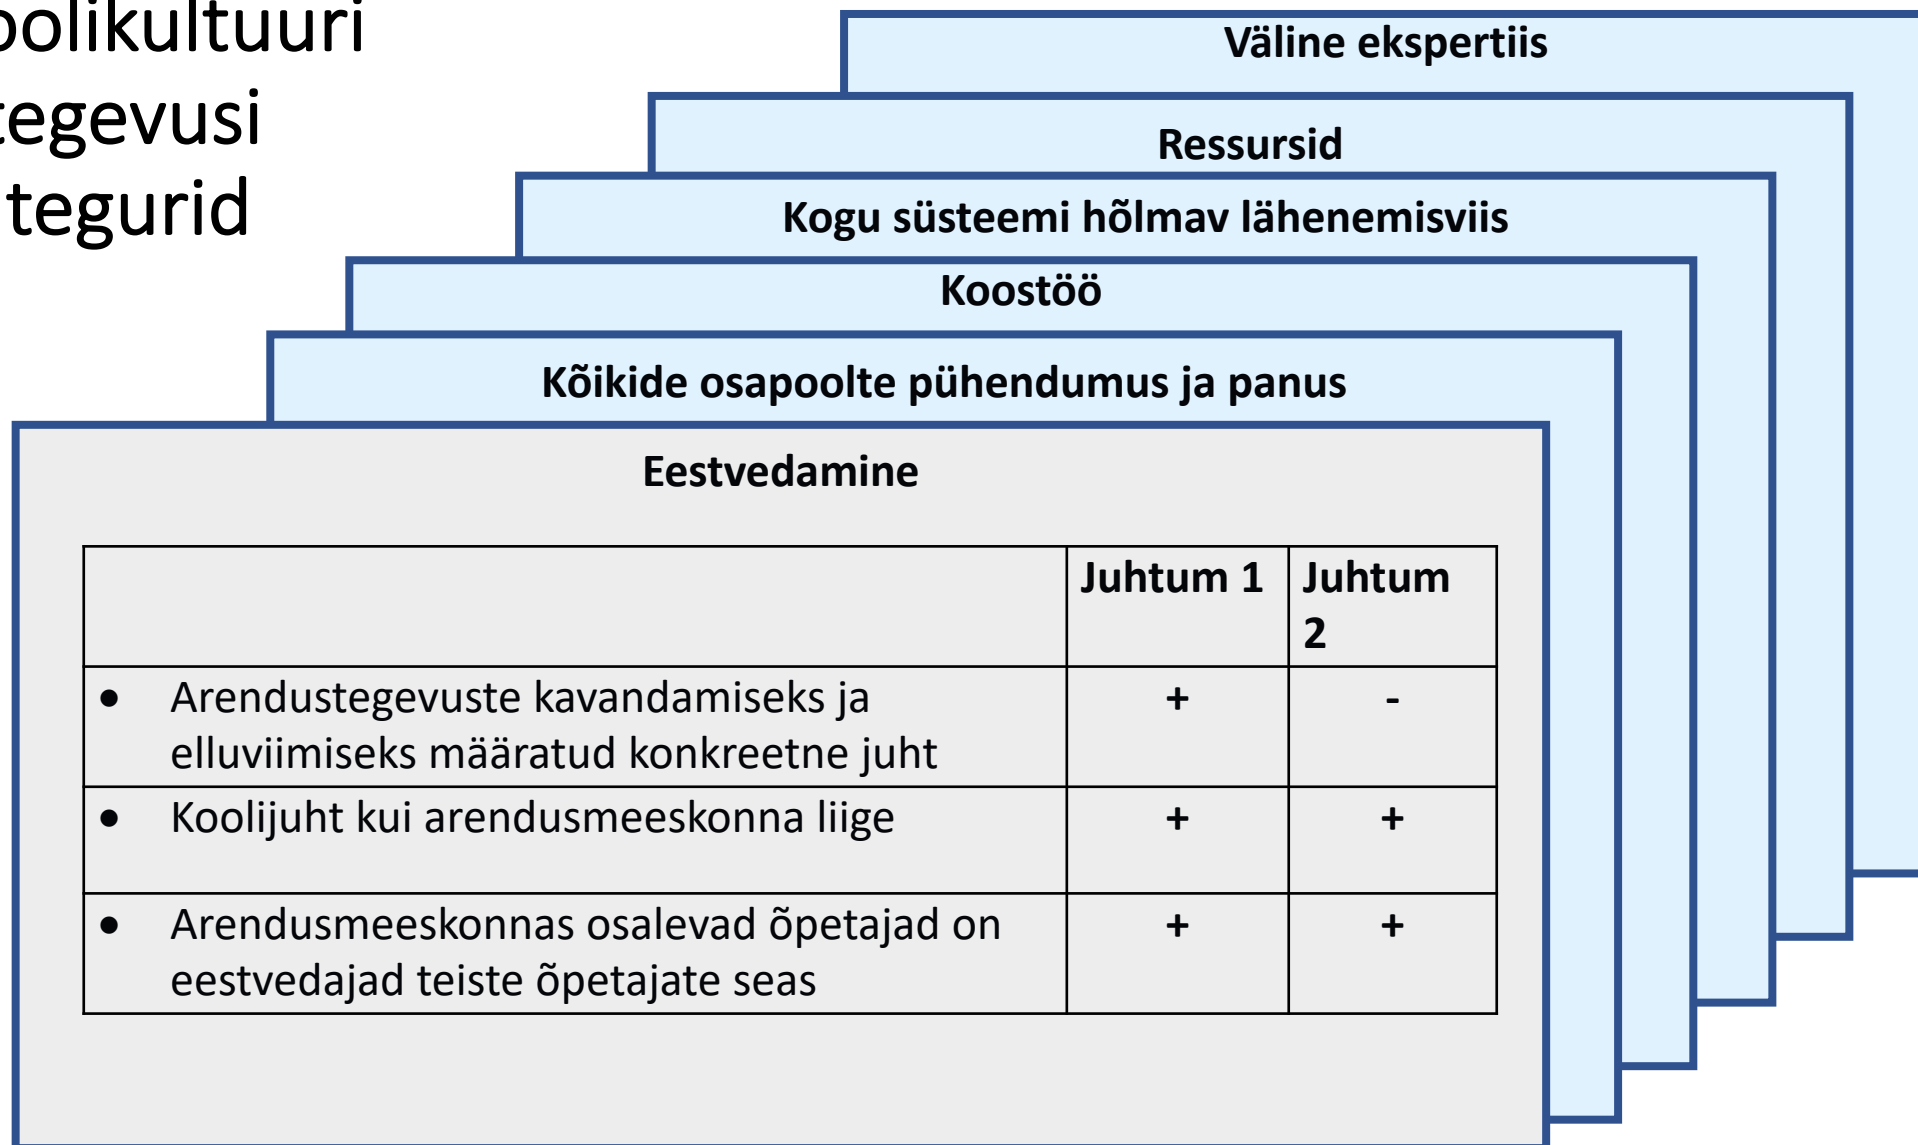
oolikultuuri
tegevusi
tegurid

Väline ekspertiis

Ressursid

Kogu süsteemi hõlmav lähenemisviis

Koostöö

Kõikide osapoolte pühendumus ja panus

Eestvedamine

| | Juhtum 1 | Juhtum 2 |
|---|---|---|
| • Arendustegevuste kavandamiseks ja elluviimiseks määratud konkreetne juht | + | - |
| • Koolijuht kui arendusmeeskonna liige | + | + |
| • Arendusmeeskonnas osalevad õpetajad on eestvedajad teiste õpetajate seas | + | + |